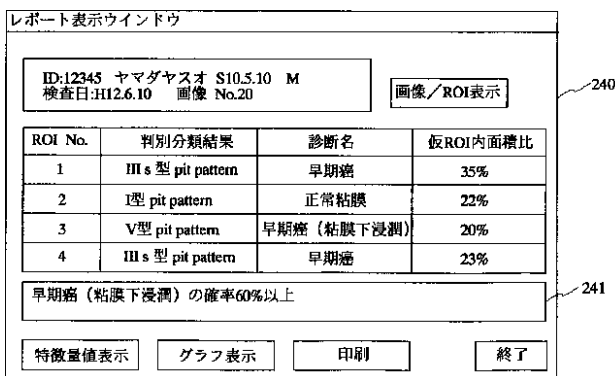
レポート表示ウインドウ

ID:12345 ヤマダヤスオ S10.5.10 M
検査日:H12.6.10 画像 No.20

画像／ROI表示

240

| ROI No. | 判別分類結果 | 診断名 | 仮ROI内面積比 |
|---|---|---|---|
| 1 | III s 型 pit pattern | 早期癌 | 35% |
| 2 | I型 pit pattern | 正常粘膜 | 22% |
| 3 | V型 pit pattern | 早期癌（粘膜下浸潤） | 20% |
| 4 | III s 型 pit pattern | 早期癌 | 23% |

早期癌（粘膜下浸潤）の確率60%以上

241

特徴量値表示 グラフ表示 印刷 終了